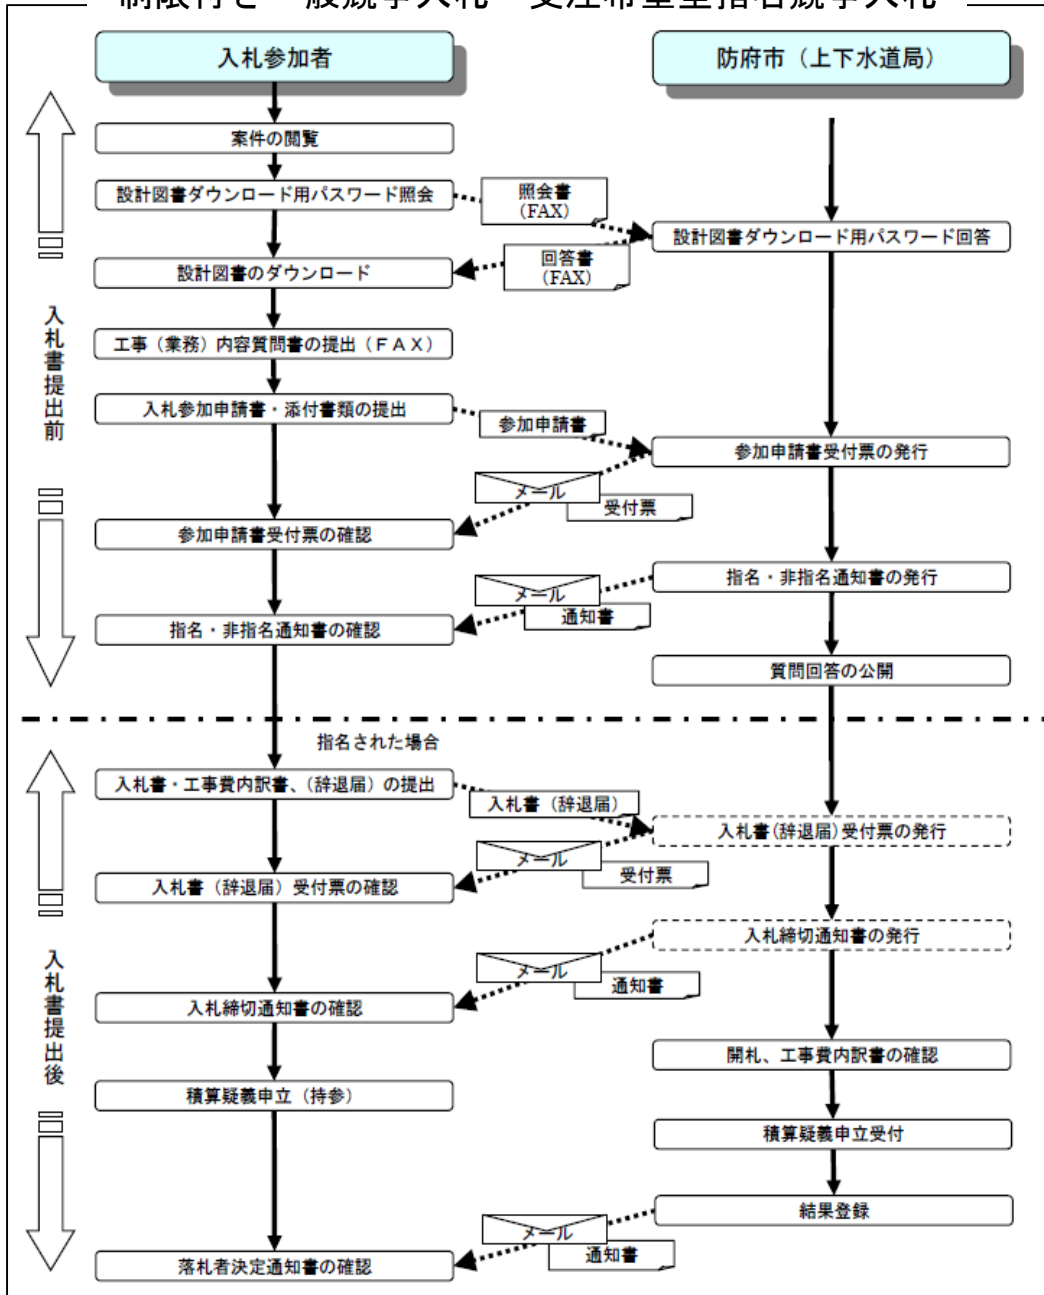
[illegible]

入札参加者

防府市（上下水道局）

入札書提出前

案件の閲覧

設計図書ダウンロード用パスワード照会

照会書
(FAX)

設計図書ダウンロード用パスワード回答

回答書
(FAX)

設計図書のダウンロード

工事（業務）内容質問書の提出（ＦＡＸ）

入札参加申請書・添付書類の提出

参加申請書

参加申請書受付票の発行

メール

受付票

参加申請書受付票の確認

指名・非指名通知書の発行

メール

通知書

指名・非指名通知書の確認

質問回答の公開

入札書提出後

指名された場合

入札書・工事費内訳書、(辞退届）の提出

入札書（辞退届）

入札書(辞退届)受付票の発行

メール

受付票

入札書（辞退届）受付票の確認

入札締切通知書の発行

メール

通知書

入札締切通知書の確認

開札、工事費内訳書の確認

積算疑義申立（持参）

積算疑義申立受付

結果登録

メール

通知書

落札者決定通知書の確認